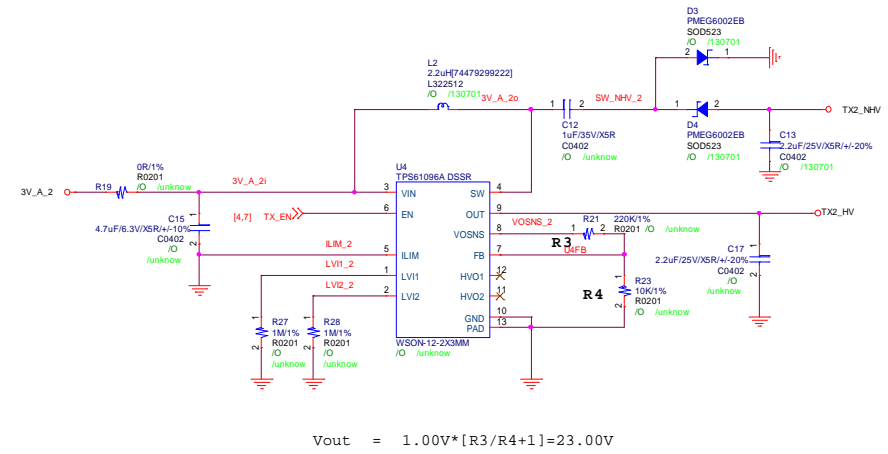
D3
PMEG6002EB
SOD523
/O /130701

2 1

L2
2.2uH[74479299222]
L322512
/O /130701

3V_A_2o

1 2
SW_NHV_2
1 2
TX2_NHV

C12
1uF/35V/X5R
C0402
/O /unknow

D4
PMEG6002EB
SOD523
/O /130701

C13
2.2uF/25V/X5R/+/-20%
C0402
/O /130701

0R/1%
R0201
/O /unknow

3V_A_2
R19
3V_A_2i

U4
TPS61096A DSSR

3 VIN SW 4
6 EN OUT 9
[4,7] TX_EN

C15
4.7uF/6.3V/X5R/+/-10%
C0402
/O
/unknow

VOSNS_2
R21 220K/1%
1 2 R0201 /O /unknow
8 VOSNS
R3
TX2_HV
ILIM_2
5 ILIM FB 7
U4FB

LVI1_2
1 LVI1 HVO1 12

LVI2_2
2 LVI2 HVO2 11

C17
2.2uF/25V/X5R/+/-20%
C0402
/O
/unknow

R4
R23
10K/1%
R0201
/O /unknow

R27
1M/1%
R0201
/O
/unknow

R28
1M/1%
R0201
/O
/unknow

10 GND
13 PAD

WSON-12-2X3MM
/O /unknow

Vout = 1.00V*[R3/R4+1]=23.00V